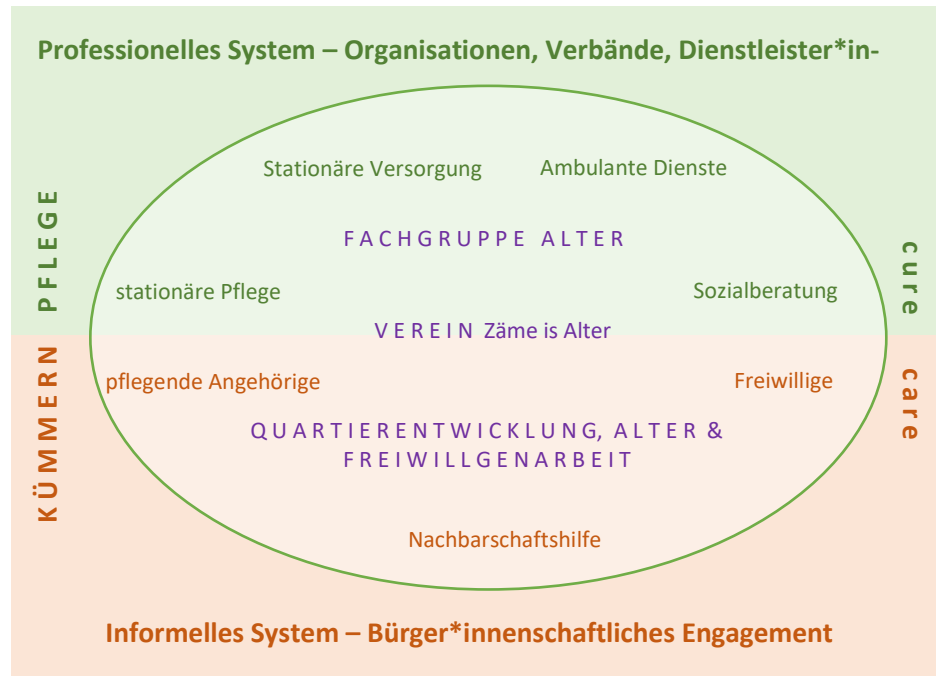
Professionelles System – Organisationen, Verbände, Dienstleister*in-

PFLEGE

cure

Stationäre Versorgung

Ambulante Dienste

FACHGRUPPE ALTER

stationäre Pflege

Sozialberatung

VEREIN Zäme is Alter

KÜMMERN

care

pflegende Angehörige

Freiwillige

QUARTIERENTWICKLUNG, ALTER & FREIWILLGENARBEIT

Nachbarschaftshilfe

Informelles System – Bürger*innenschaftliches Engagement